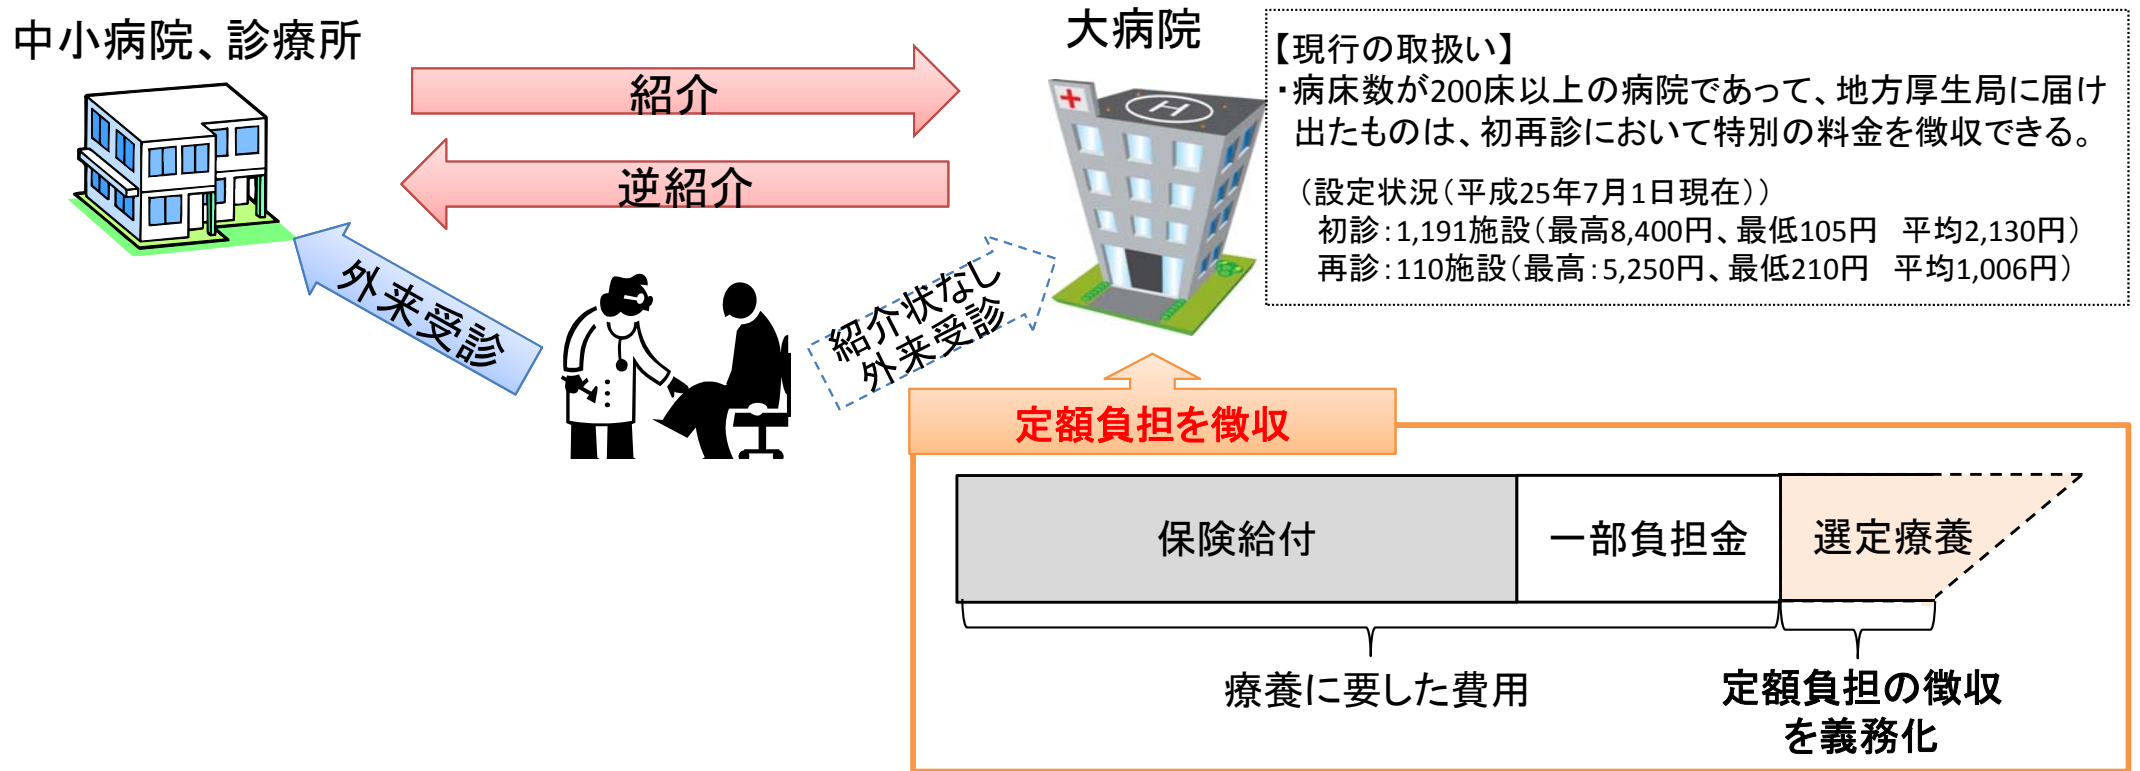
中小病院、診療所

紹介

逆紹介

外来受診

紹介状なし外来受診

大病院

【現行の取扱い】
・病床数が200床以上の病院であって、地方厚生局に届け出たものは、初再診において特別の料金を徴収できる。

（設定状況（平成25年7月1日現在））
初診：1,191施設（最高8,400円、最低105円　平均2,130円）
再診：110施設（最高：5,250円、最低210円　平均1,006円）

定額負担を徴収

| 保険給付 | 一部負担金 | 選定療養 |
|---|---|---|

療養に要した費用

定額負担の徴収を義務化